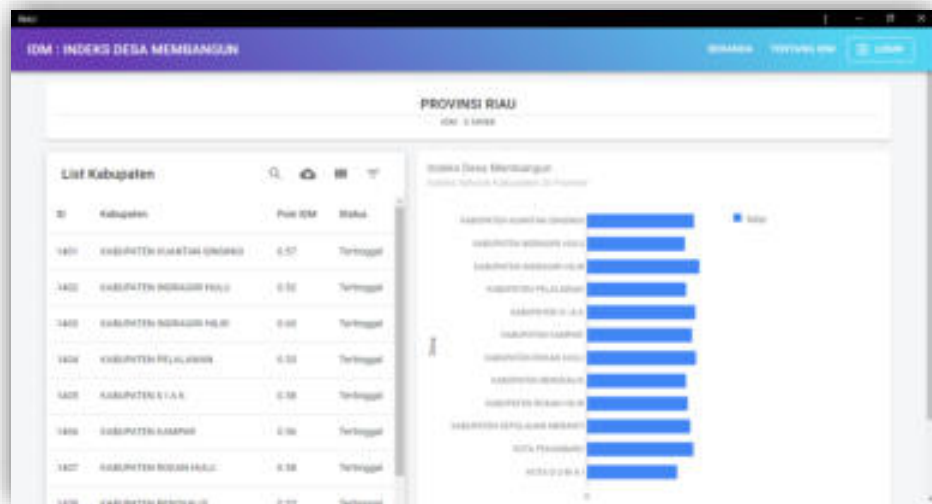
Riau

IDM : INDEKS DESA MEMBANGUN

BERANDA TENTANG IDM LOGIN

PROVINSI RIAU

IDM : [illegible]

List Kabupaten

| ID | Kabupaten | Poin IDM | Status |
|---|---|---|---|
| 1401 | KABUPATEN KUANTAN SINGINGI | 0.57 | Tertinggal |
| 1402 | KABUPATEN INDRAGIRI HULU | 0.52 | Tertinggal |
| 1403 | KABUPATEN INDRAGIRI HILIR | 0.60 | Tertinggal |
| 1404 | KABUPATEN PELALAWAN | 0.53 | Tertinggal |
| 1405 | KABUPATEN S I A K | 0.58 | Tertinggal |
| 1406 | KABUPATEN KAMPAR | 0.56 | Tertinggal |
| 1407 | KABUPATEN ROKAN HULU | 0.58 | Tertinggal |
| 1408 | KABUPATEN BENGKALIS | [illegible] | Tertinggal |

Indeks Desa Membangun

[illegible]

KABUPATEN KUANTAN SINGINGI
KABUPATEN INDRAGIRI HULU
KABUPATEN INDRAGIRI HILIR
KABUPATEN PELALAWAN
KABUPATEN S I A K
KABUPATEN KAMPAR
KABUPATEN ROKAN HULU
KABUPATEN BENGKALIS
KABUPATEN ROKAN HILIR
KABUPATEN KEPULAUAN MERANTI
KOTA PEKANBARU
KOTA D U M A I

Nilai